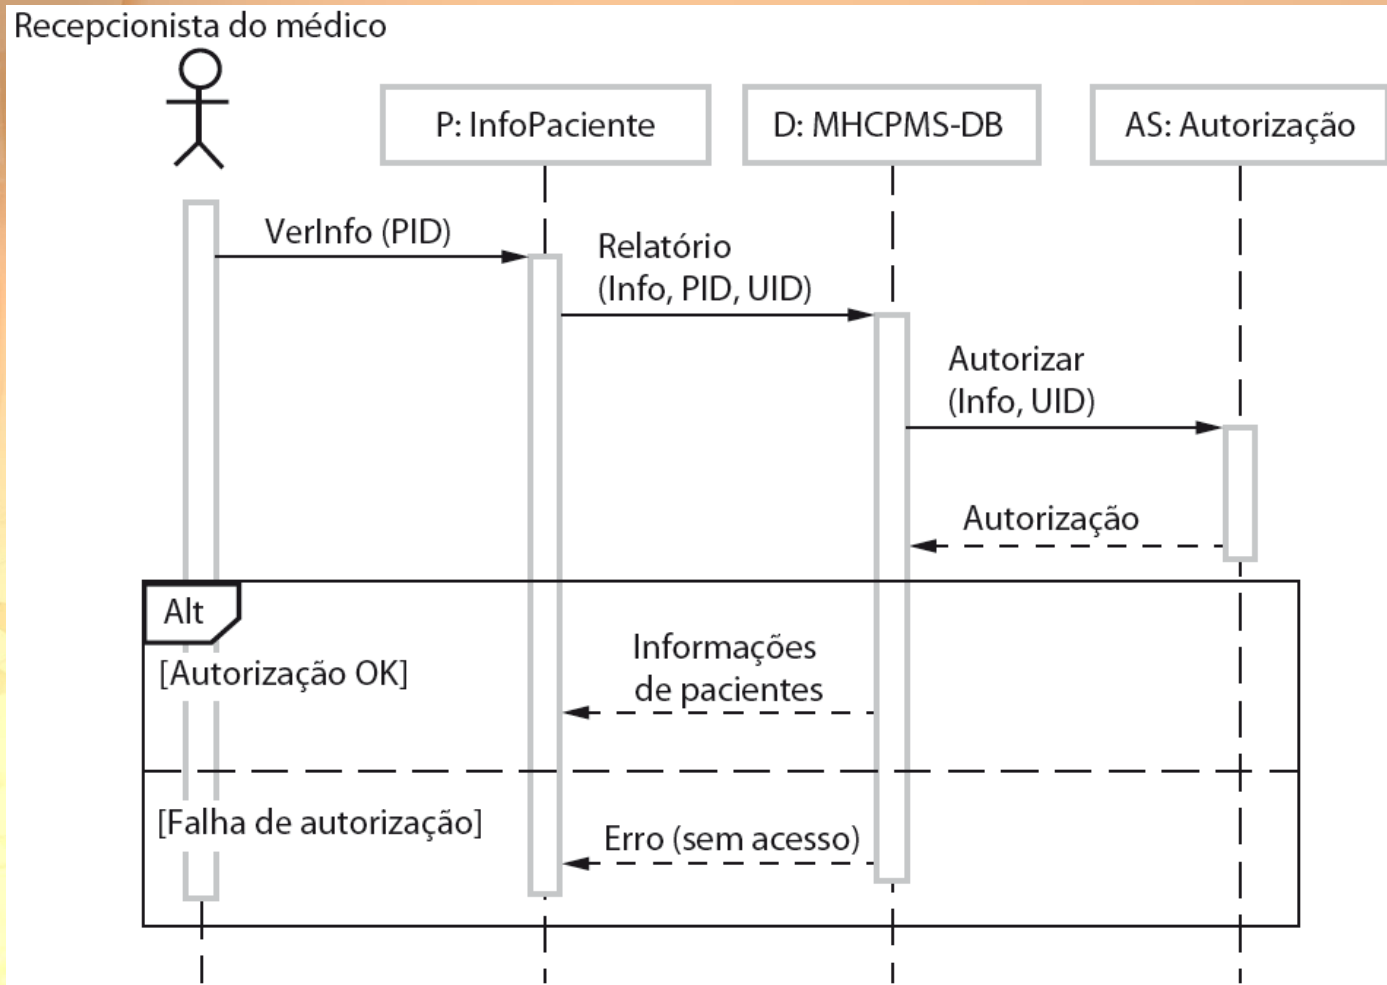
Recepcionista do médico

P: InfoPaciente

D: MHCPMS-DB

AS: Autorização

VerInfo (PID)

Relatório (Info, PID, UID)

Autorizar (Info, UID)

Autorização

Alt

[Autorização OK]

Informações de pacientes

[Falha de autorização]

Erro (sem acesso)